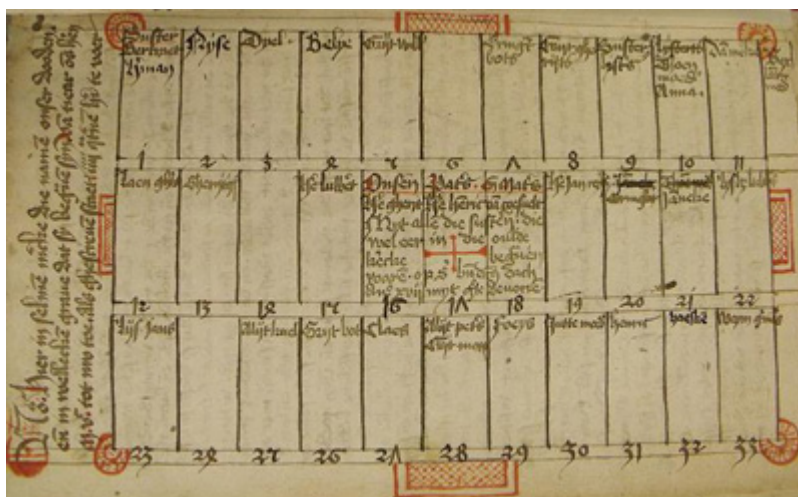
Suster Gertrud Thomas | Yse | Apel | Belye | Kunstwolt | | Grietwolt | Kunstwolt | Suster Aleit | Lysbette Blocq mede Anna | Daniel | Bega

1 | 2 | 3 | 4 | 5 | 6 | 7 | 8 | 9 | 10 | 11

Jacob | Stemmer | | Lysbette | Onsen | Vader | Mate | Lysbet | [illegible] | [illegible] | Lysbette

Lyse dienen Nyt alle voel aen laerlic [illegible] | die besten die susters die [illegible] in die buddy dach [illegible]

12 | 13 | 14 | 15 | 16 | 17 | 18 | 19 | 20 | 21 | 22

Lysbeth Jans | | Aleit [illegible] | Geertruit | Claes | Aleit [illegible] | Focrs | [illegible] | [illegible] | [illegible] | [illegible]

23 | 24 | 25 | 26 | 27 | 28 | 29 | 30 | 31 | 32 | 33

Dit is hier in scrivet welke die namen onser doden en in welken grave dat si begraven sijn dat niet vergaet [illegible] die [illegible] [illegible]